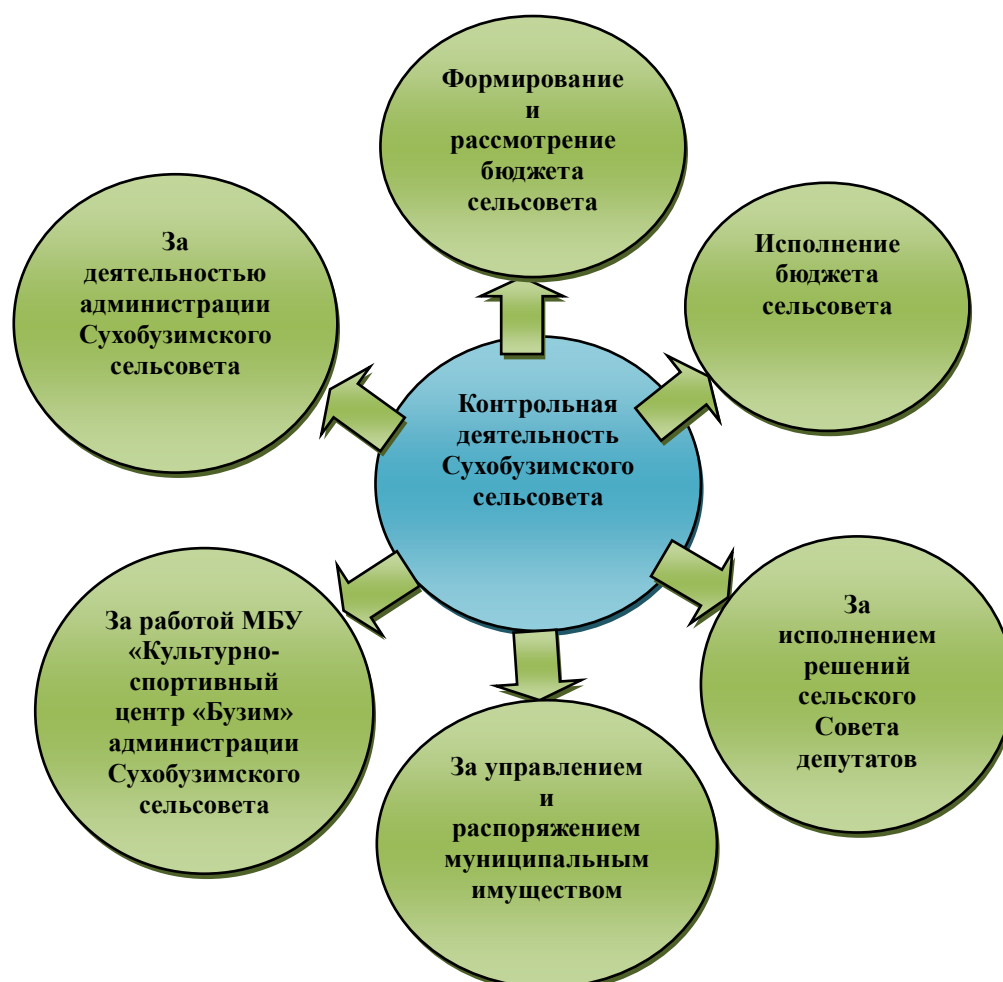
Формирование и рассмотрение бюджета сельсовета

За деятельностью администрации Сухобузимского сельсовета

Исполнение бюджета сельсовета

Контрольная деятельность Сухобузимского сельсовета

За работой МБУ «Культурно-спортивный центр «Бузим» администрации Сухобузимского сельсовета

За исполнением решений сельского Совета депутатов

За управлением и распоряжением муниципальным имуществом